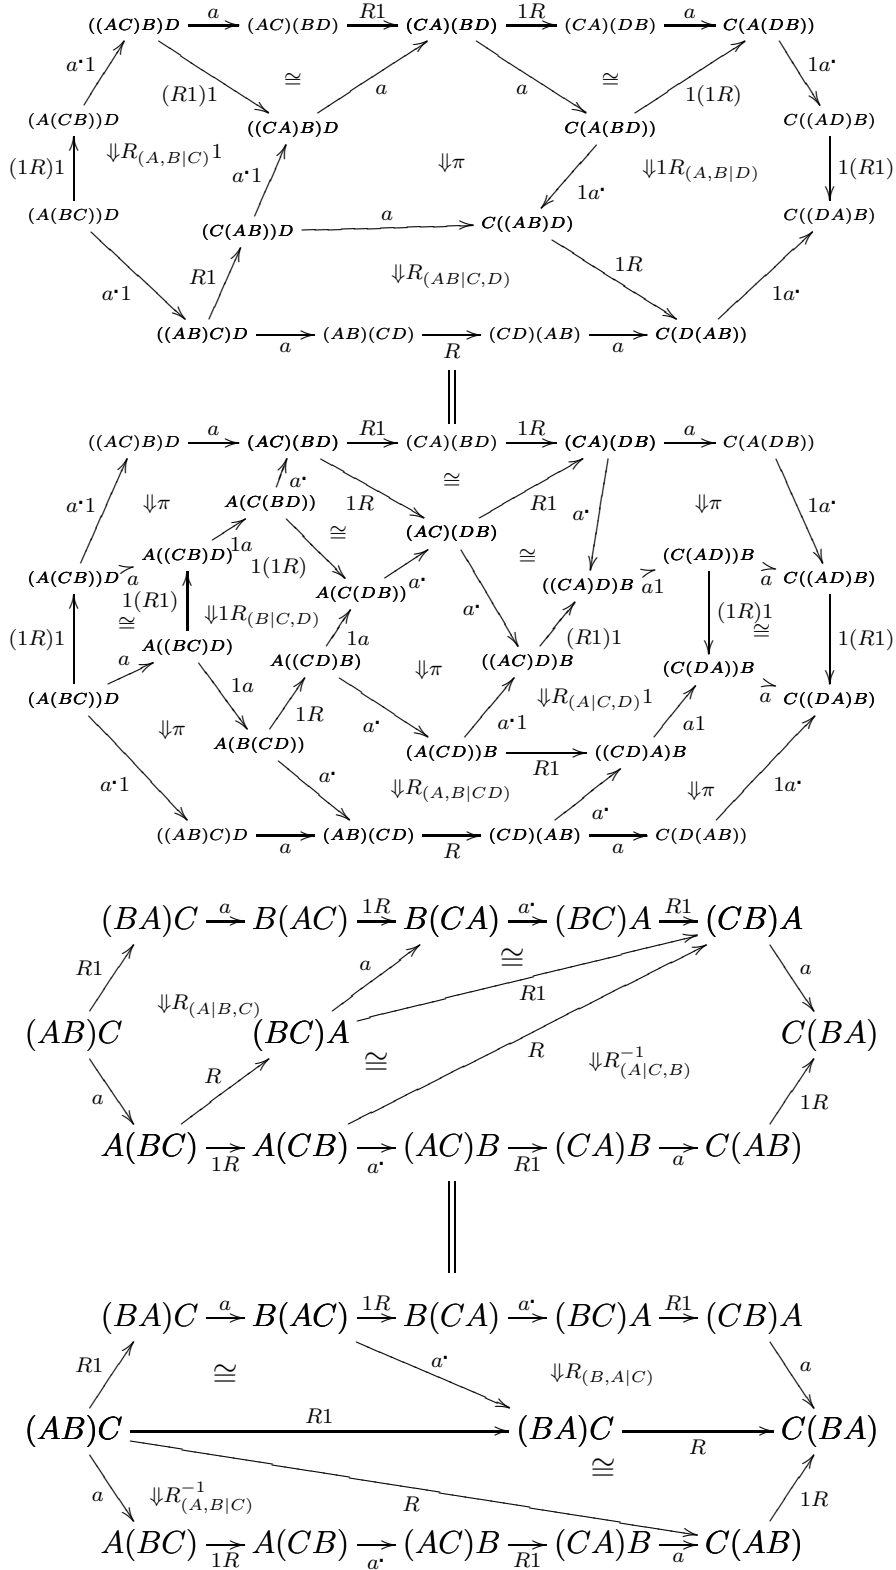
$((AC)B)D$ $a$ $(AC)(BD)$ $R1$ $(CA)(BD)$ $1R$ $(CA)(DB)$ $a$ $C(A(DB))$
$a^{\cdot}1$ $(R1)1$ $\cong$ $a$ $a$ $\cong$ $1(1R)$ $1a^{\cdot}$
$(A(CB))D$ $((CA)B)D$ $C(A(BD))$ $C((AD)B)$
$(1R)1$ $\Downarrow R_{(A,B|C)}1$ $a^{\cdot}1$ $\Downarrow\pi$ $\Downarrow 1R_{(A,B|D)}$ $1(R1)$
$(A(BC))D$ $1a^{\cdot}$ $C((DA)B)$
$(C(AB))D$ $a$ $C((AB)D)$
$R1$ $\Downarrow R_{(AB|C,D)}$ $1R$
$a^{\cdot}1$ $1a^{\cdot}$
$((AB)C)D$ $a$ $(AB)(CD)$ $R$ $(CD)(AB)$ $a$ $C(D(AB))$

$((AC)B)D$ $a$ $(AC)(BD)$ $R1$ $(CA)(BD)$ $1R$ $(CA)(DB)$ $a$ $C(A(DB))$
$a^{\cdot}$ $\cong$
$a^{\cdot}1$ $\Downarrow\pi$ $A(C(BD))$ $1R$ $(AC)(DB)$ $R1$ $a^{\cdot}$ $\Downarrow\pi$ $1a^{\cdot}$
$A((CB)D)$ $1a$ $\cong$ $\cong$ $(C(AD))B$
$(A(CB))D$ $a$ $1(1R)$ $A(C(DB))$ $a^{\cdot}$ $((CA)D)B$ $a1$ $a$ $C((AD)B)$
$1(R1)$ $\cong$ $\Downarrow 1R_{(B|C,D)}$ $1a$ $a^{\cdot}$ $(1R)1$ $\cong$ $1(R1)$
$(1R)1$ $a$ $A((BC)D)$ $A((CD)B)$ $\Downarrow\pi$ $((AC)D)B$ $(R1)1$
$(A(BC))D$ $1a$ $1R$ $a^{\cdot}$ $\Downarrow R_{(A|C,D)}1$ $a^{\cdot}1$ $a1$ $(C(DA))B$ $a$ $C((DA)B)$
$\Downarrow\pi$ $A(B(CD))$ $(A(CD))B$ $R1$ $((CD)A)B$
$a^{\cdot}1$ $a^{\cdot}$ $\Downarrow R_{(A,B|CD)}$ $a^{\cdot}$ $\Downarrow\pi$ $1a^{\cdot}$
$((AB)C)D$ $a$ $(AB)(CD)$ $R$ $(CD)(AB)$ $a$ $C(D(AB))$

$(BA)C$ $a$ $B(AC)$ $1R$ $B(CA)$ $a^{\cdot}$ $(BC)A$ $R1$ $(CB)A$
$R1$ $a$ $\cong$ $a$
$\Downarrow R_{(A|B,C)}$ $R1$
$(AB)C$ $(BC)A$ $C(BA)$
$R$ $\cong$ $R$ $\Downarrow R^{-1}_{(A|C,B)}$
$a$ $1R$
$A(BC)$ $1R$ $A(CB)$ $a^{\cdot}$ $(AC)B$ $R1$ $(CA)B$ $a$ $C(AB)$

$(BA)C$ $a$ $B(AC)$ $1R$ $B(CA)$ $a^{\cdot}$ $(BC)A$ $R1$ $(CB)A$
$R1$ $\cong$ $a^{\cdot}$ $\Downarrow R_{(B,A|C)}$ $a$
$(AB)C$ $R1$ $(BA)C$ $R$ $C(BA)$
$\cong$
$a$ $\Downarrow R^{-1}_{(A,B|C)}$ $R$ $1R$
$A(BC)$ $1R$ $A(CB)$ $a^{\cdot}$ $(AC)B$ $R1$ $(CA)B$ $a$ $C(AB)$